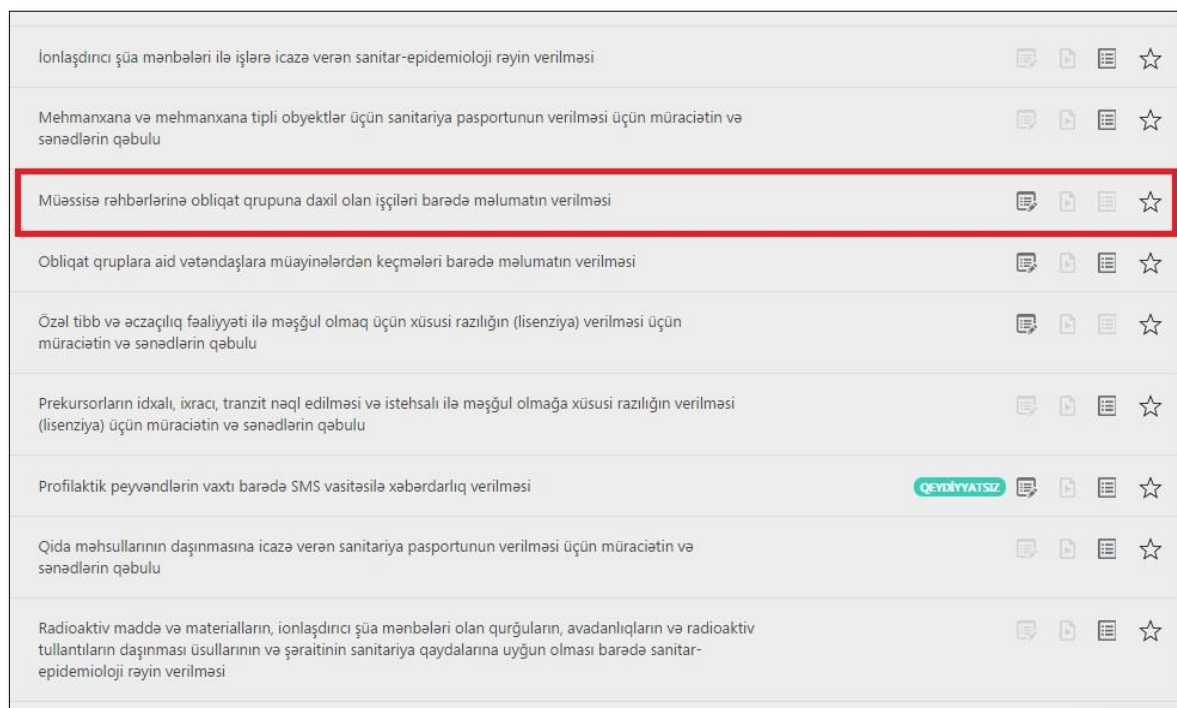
İonlaşdırıcı şüa mənbələri ilə işlərə icazə verən sanitar-epidemioloji rəyin verilməsi

Mehmanxana və mehmanxana tipli obyektlər üçün sanitariya pasportunun verilməsi üçün müraciətin və sənədlərin qəbulu

Müəssisə rəhbərlərinə obliqat qrupuna daxil olan işçiləri barədə məlumatın verilməsi

Obliqat qruplara aid vətəndaşlara müayinələrdən keçmələri barədə məlumatın verilməsi

Özəl tibb və əczaçılıq fəaliyyəti ilə məşğul olmaq üçün xüsusi razılığın (lisenziya) verilməsi üçün müraciətin və sənədlərin qəbulu

Prekursorların idxalı, ixracı, tranzit nəql edilməsi və istehsalı ilə məşğul olmağa xüsusi razılığın verilməsi (lisenziya) üçün müraciətin və sənədlərin qəbulu

Profilaktik peyvəndlərin vaxtı barədə SMS vasitəsilə xəbərdarlıq verilməsi QEYDİYYATSIZ

Qida məhsullarının daşınmasına icazə verən sanitariya pasportunun verilməsi üçün müraciətin və sənədlərin qəbulu

Radioaktiv maddə və materialların, ionlaşdırıcı şüa mənbələri olan qurğuların, avadanlıqların və radioaktiv tullantıların daşınması üsullarının və şəraitinin sanitariya qaydalarına uyğun olması barədə sanitar-epidemioloji rəyin verilməsi